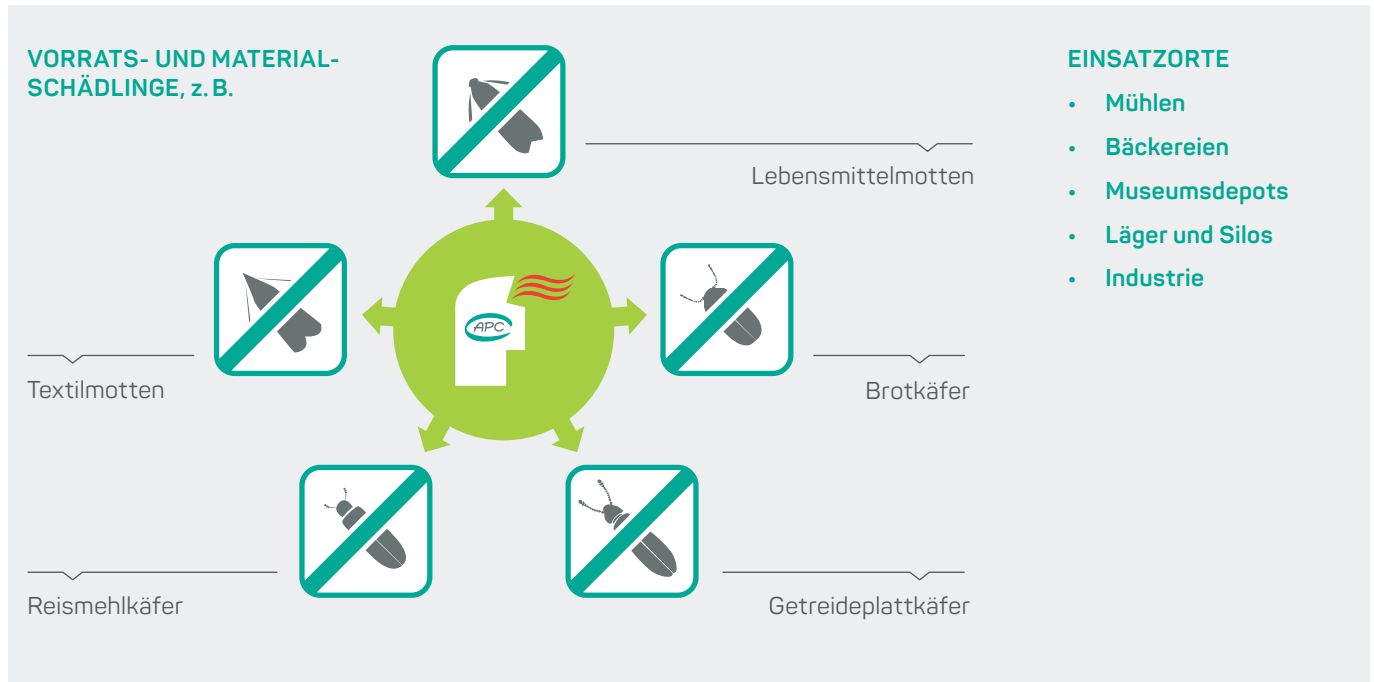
VORRATS- UND MATERIAL-SCHÄDLINGE, z. B.

Lebensmittelmotten

Textilmotten

APC

Brotkäfer

Reismehlkäfer

Getreideplattkäfer

EINSATZORTE

- Mühlen
- Bäckereien
- Museumsdepots
- Läger und Silos
- Industrie